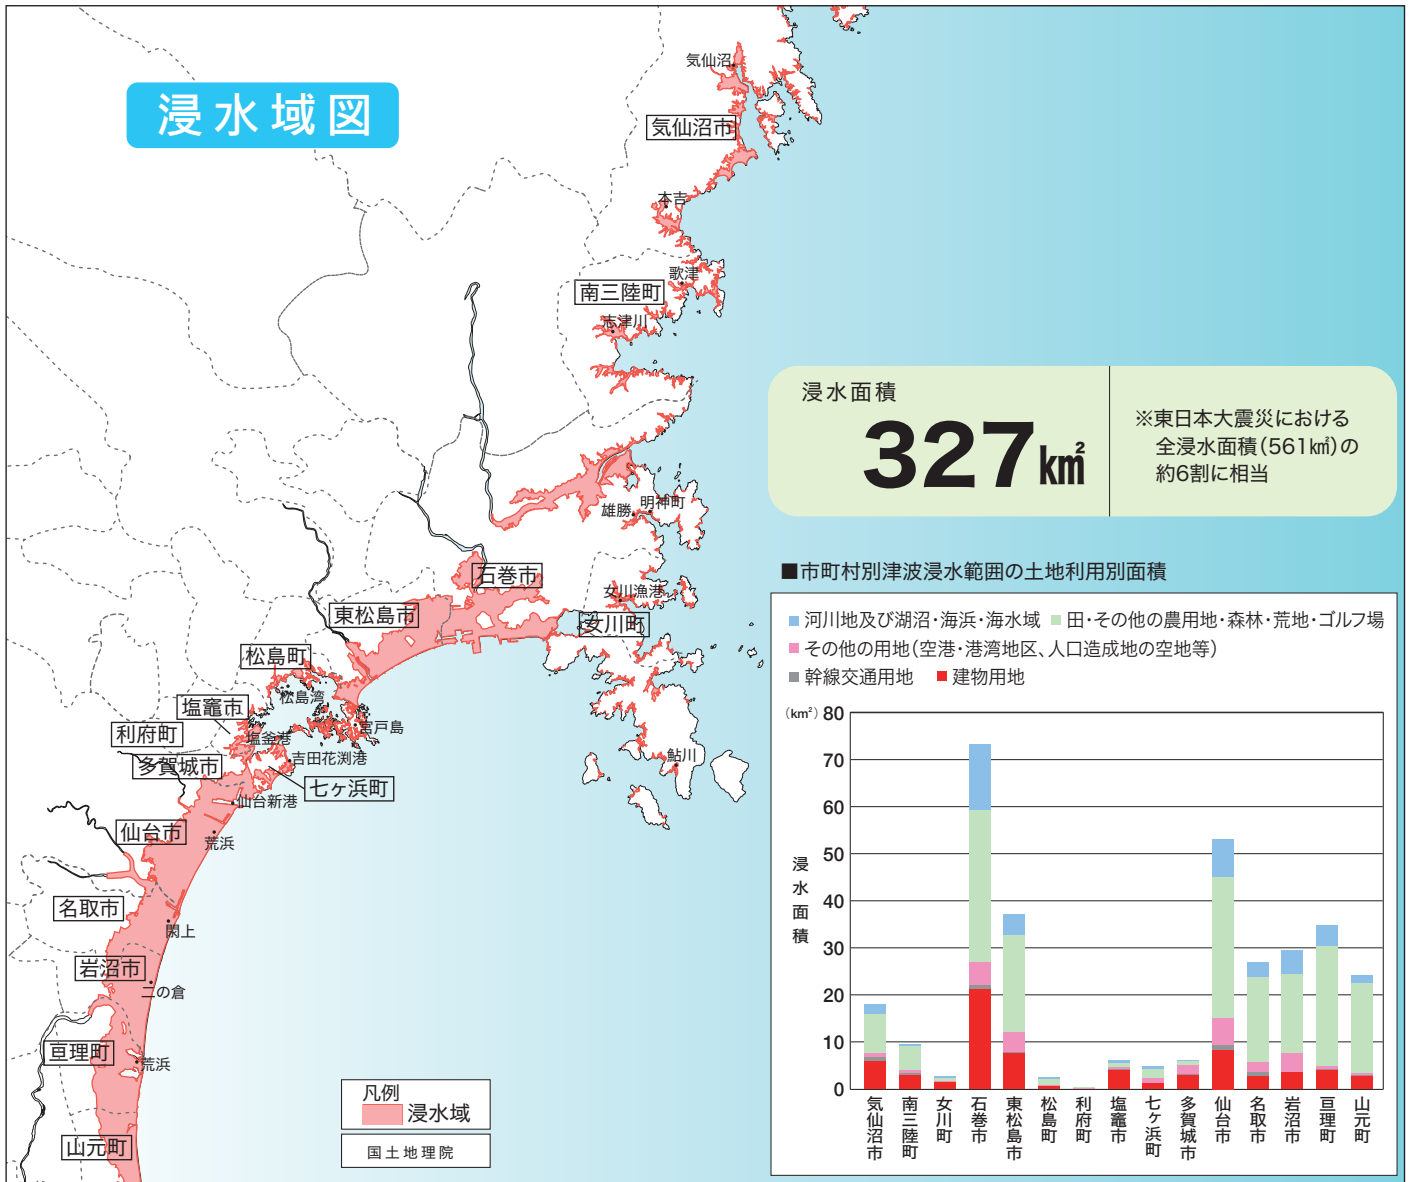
浸水域図

気仙沼

気仙沼市

本吉

歌津

南三陸町

志津川

雄勝

明神町

石巻市

女川漁港

東松島市

女川町

松島町

松島湾

塩竈市

宮戸島

利府町

塩釜港

吉田花渕港

多賀城市

七ヶ浜町

仙台新港

仙台市

荒浜

名取市

閖上

岩沼市

二の倉

亘理町

荒浜

山元町

鮎川

凡例
浸水域

国土地理院

浸水面積
327㎢

※東日本大震災における全浸水面積（561㎢）の約6割に相当

■市町村別津波浸水範囲の土地利用別面積

河川地及び湖沼・海浜・海水域　田・その他の農用地・森林・荒地・ゴルフ場
その他の用地（空港・港湾地区、人口造成地の空地等）
幹線交通用地　建物用地

（km²）
80
70
60
50
40
30
20
10
0

浸水面積

気仙沼市　南三陸町　女川町　石巻市　東松島市　松島町　利府町　塩竈市　七ヶ浜町　多賀城市　仙台市　名取市　岩沼市　亘理町　山元町